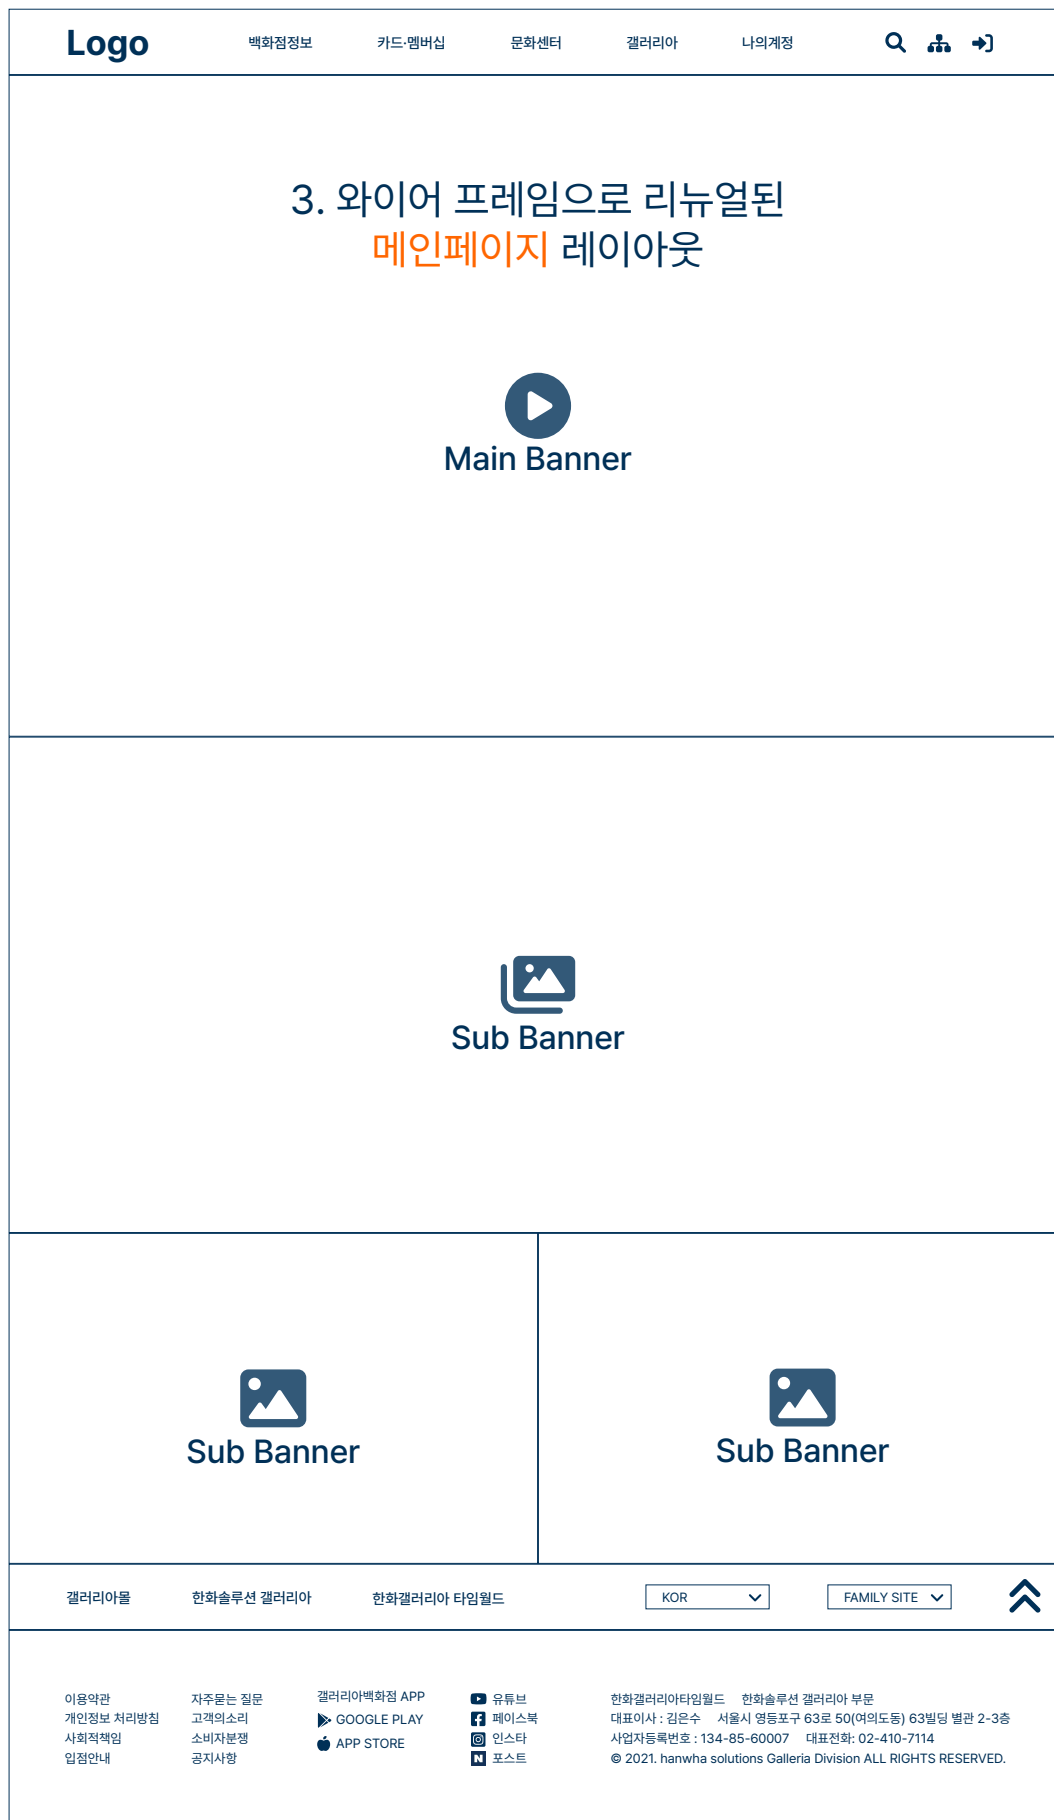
Logo

백화점정보 카드·멤버십 문화센터 갤러리아 나의계정

3. 와이어 프레임으로 리뉴얼된
메인페이지 레이아웃

Main Banner

Sub Banner

Sub Banner

Sub Banner

갤러리아몰 한화솔루션 갤러리아 한화갤러리아 타임월드

KOR

FAMILY SITE

이용약관
개인정보 처리방침
사회적책임
입점안내

자주묻는 질문
고객의소리
소비자분쟁
공지사항

갤러리아백화점 APP
GOOGLE PLAY
APP STORE

유튜브
페이스북
인스타
포스트

한화갤러리아타임월드 한화솔루션 갤러리아 부문
대표이사 : 김은수 서울시 영등포구 63로 50(여의도동) 63빌딩 별관 2-3층
사업자등록번호 : 134-85-60007 대표전화: 02-410-7114
© 2021. hanwha solutions Galleria Division ALL RIGHTS RESERVED.